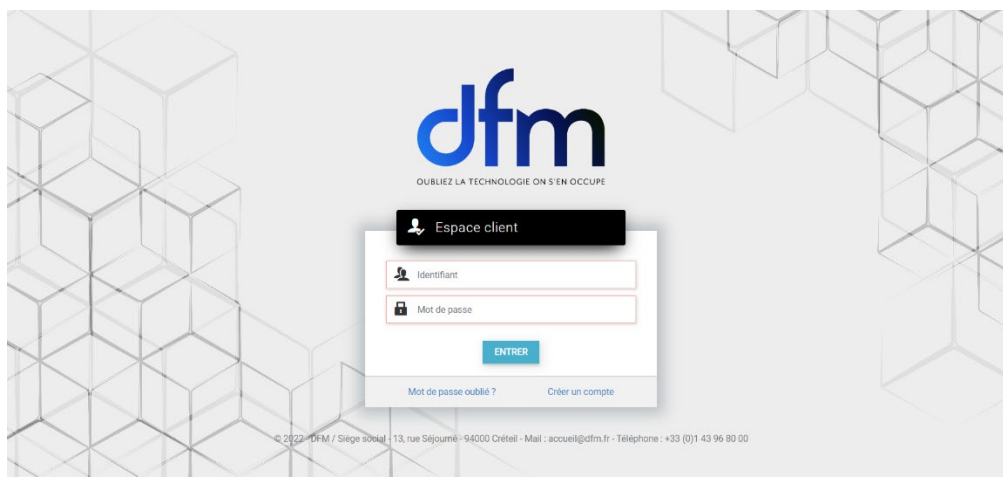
dfm

OUBLIEZ LA TECHNOLOGIE ON S'EN OCCUPE

Espace client

Identifiant

Mot de passe

ENTRER

Mot de passe oublié ?

Créer un compte

© 2022 - DFM / Siège social - 13, rue Séjourné - 94000 Créteil - Mail : accueil@dfm.fr - Téléphone : +33 (0)1 43 96 80 00